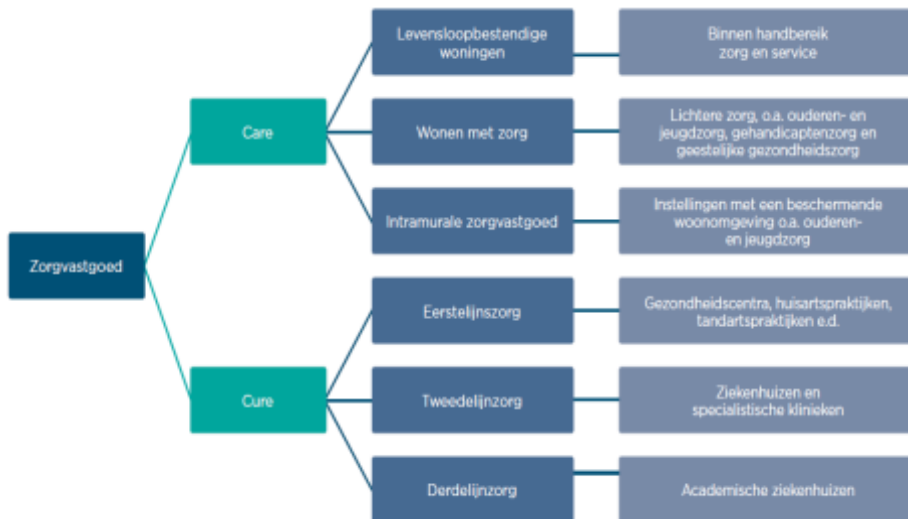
Zorgvastgoed

Care

Levensloopbestendige woningen

Binnen handbereik zorg en service

Wonen met zorg

Lichtere zorg, o.a. ouderen- en jeugdzorg, gehandicaptenzorg en geestelijke gezondheidszorg

Intramurale zorgvastgoed

Instellingen met een beschermende woonomgeving o.a. ouderen- en jeugdzorg

Cure

Eerstelijnszorg

Gezondheidscentra, huisartspraktijken, tandartspraktijken e.d.

Tweedelijnzorg

Ziekenhuizen en specialistische klinieken

Derdelijnzorg

Academische ziekenhuizen